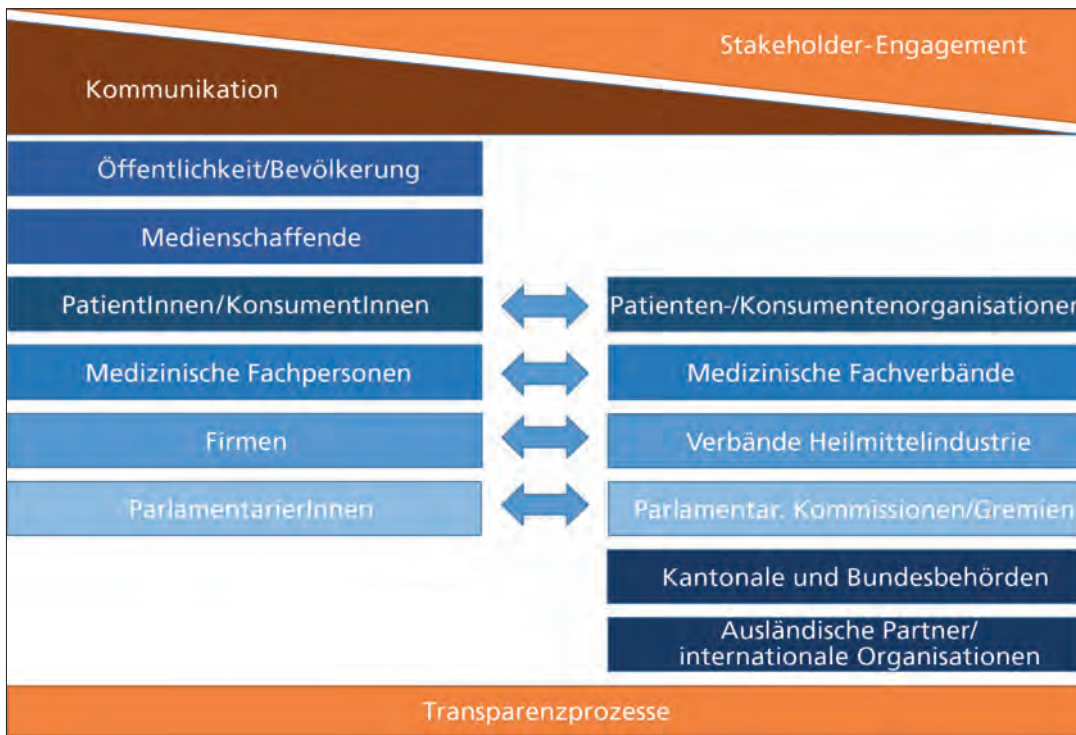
Stakeholder-Engagement

Kommunikation

Öffentlichkeit/Bevölkerung

Medienschaffende

PatientInnen/KonsumentInnen

Patienten-/Konsumentenorganisationen

Medizinische Fachpersonen

Medizinische Fachverbände

Firmen

Verbände Heilmittelindustrie

ParlamentarierInnen

Parlamentar. Kommissionen/Gremien

Kantonale und Bundesbehörden

Ausländische Partner/ internationale Organisationen

Transparenzprozesse